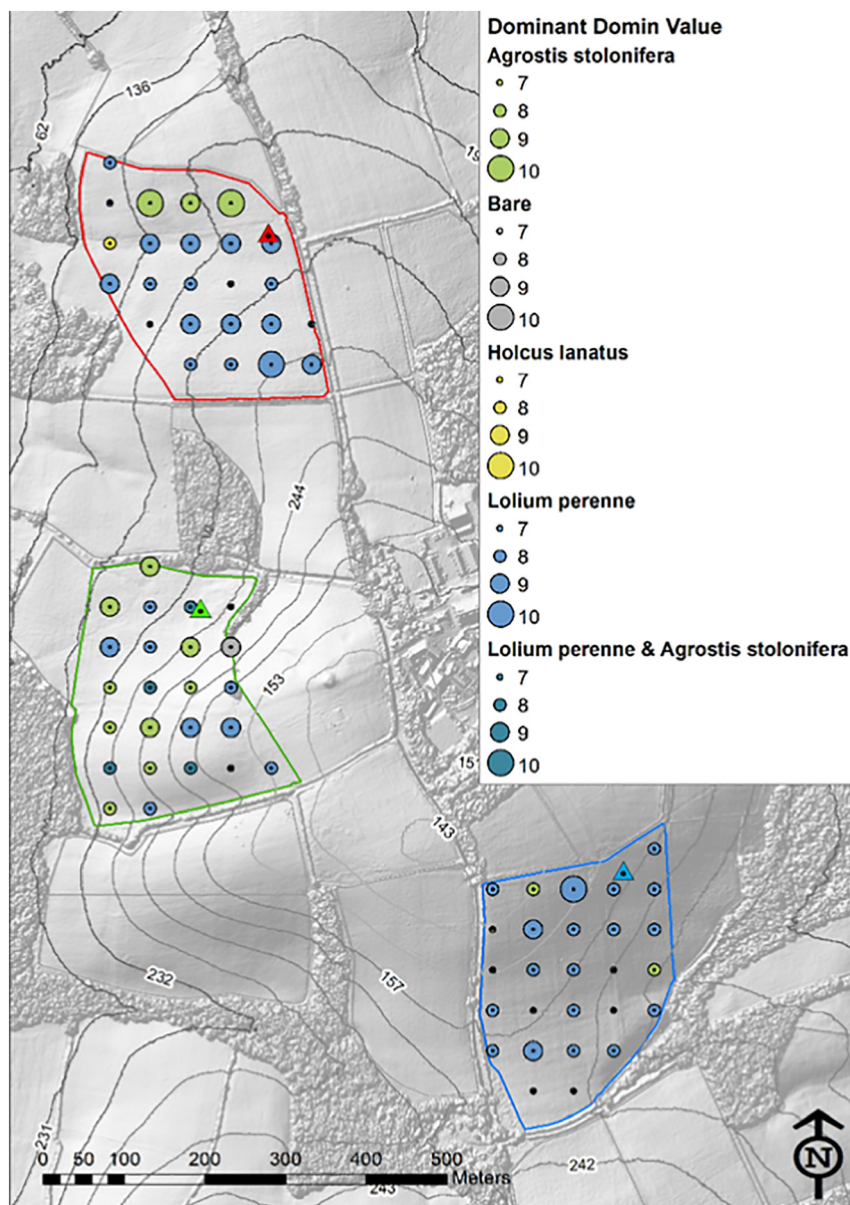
Dominant Domin Value
Agrostis stolonifera
7
8
9
10
Bare
7
8
9
10
Holcus lanatus
7
8
9
10
Lolium perenne
7
8
9
10
Lolium perenne & Agrostis stolonifera
7
8
9
10

136
62
15
244
153
151
143
232
157
242
231
243

0 50 100 200 300 400 500 Meters
N